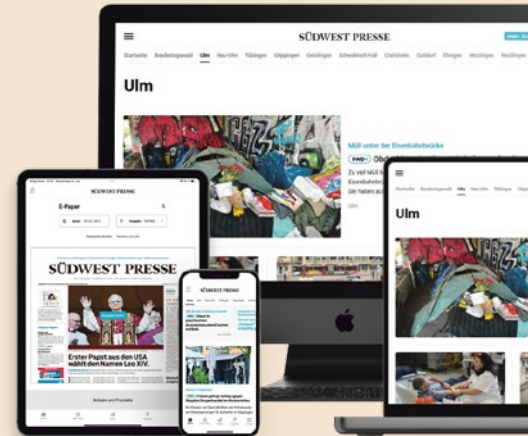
SÜDWEST PRESSE

Startseite Bundesligawahl Ulm Neu-Ulm Tübingen Göppingen Geislingen Schwäbisch Hall Crailsheim Gaildorf Ehingen Metzingen Reutlingen

Ulm

Müll unter der Eisenbahnbrücke

swp+

Zu viel Müll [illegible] Eisenbahnbrücke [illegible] sie haben a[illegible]

Ulm

SÜDWEST PRESSE

E-Paper

SÜDWEST PRESSE

Erster Papst aus den USA wählt den Namen Leo XIV.

SÜDWEST PRESSE

Ulm